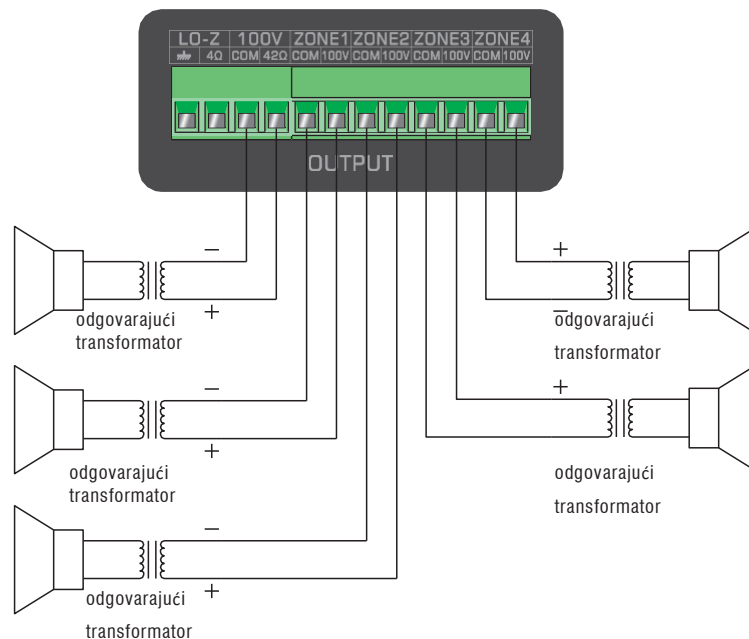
LO-Z 100V ZONE1 ZONE2 ZONE3 ZONE4
4Ω COM 42Ω COM 100V COM 100V COM 100V COM 100V

OUTPUT

–
+
odgovarajući transformator

–
+
odgovarajući transformator

–
+
odgovarajući transformator

+
–
odgovarajući transformator

+
odgovarajući transformator